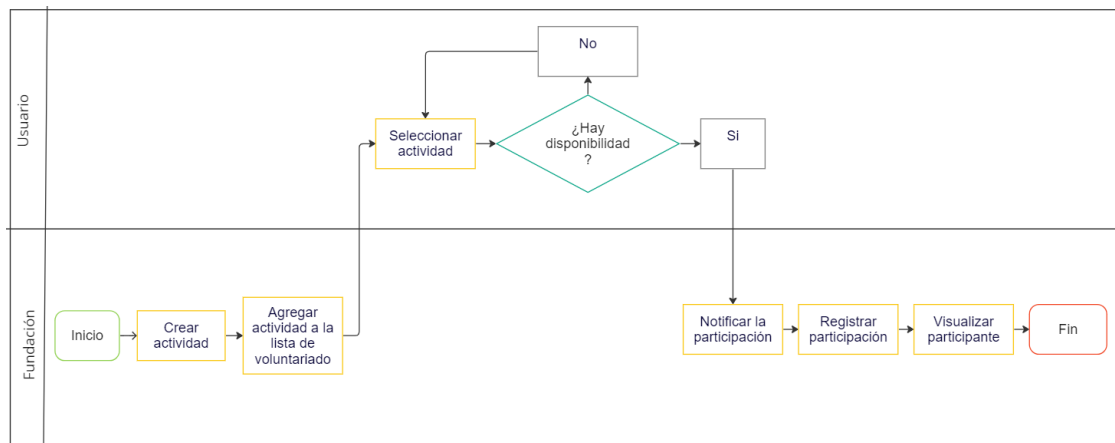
Usuario

No

Seleccionar actividad

¿Hay disponibilidad ?

Si

Fundación

Inicio

Crear actividad

Agregar actividad a la lista de voluntariado

Notificar la participación

Registrar participación

Visualizar participante

Fin